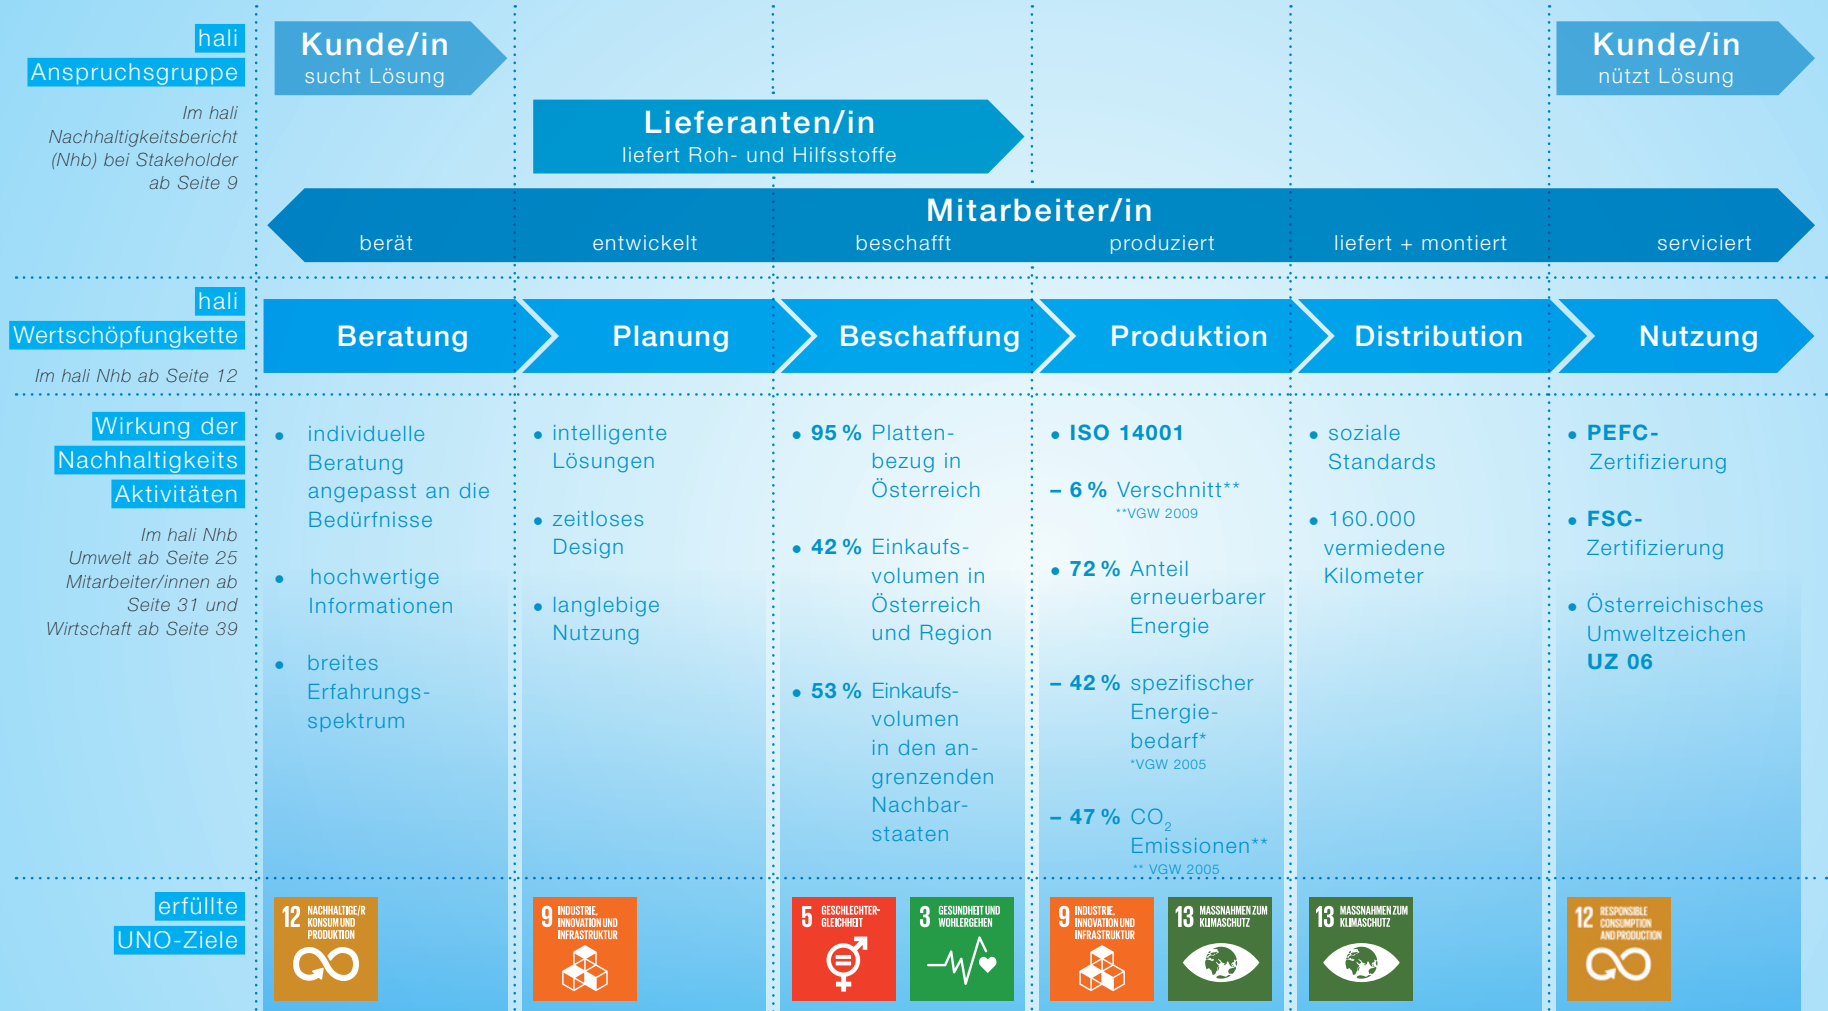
hali
Anspruchsgruppe

Im hali Nachhaltigkeitsbericht (Nhb) bei Stakeholder ab Seite 9

Kunde/in
sucht Lösung

Lieferanten/in
liefert Roh- und Hilfsstoffe

Kunde/in
nützt Lösung

Mitarbeiter/in
berät entwickelt beschafft produziert liefert + montiert serviciert

hali
Wertschöpfungkette

Im hali Nhb ab Seite 12

Beratung
Planung
Beschaffung
Produktion
Distribution
Nutzung

Wirkung der Nachhaltigkeits Aktivitäten

Im hali Nhb Umwelt ab Seite 25 Mitarbeiter/innen ab Seite 31 und Wirtschaft ab Seite 39

• individuelle Beratung angepasst an die Bedürfnisse

• hochwertige Informationen

• breites Erfahrungsspektrum

• intelligente Lösungen

• zeitloses Design

• langlebige Nutzung

• 95 % Plattenbezug in Österreich

• 42 % Einkaufsvolumen in Österreich und Region

• 53 % Einkaufsvolumen in den angrenzenden Nachbarstaaten

• ISO 14001

– 6 % Verschnitt**
**VGW 2009

• 72 % Anteil erneuerbarer Energie

– 42 % spezifischer Energiebedarf*
*VGW 2005

– 47 % $CO_2$ Emissionen**
** VGW 2005

• soziale Standards

• 160.000 vermiedene Kilometer

• PEFC-Zertifizierung

• FSC-Zertifizierung

• Österreichisches Umweltzeichen UZ 06

erfüllte
UNO-Ziele

12 NACHHALTIGE/R KONSUM UND PRODUKTION
9 INDUSTRIE, INNOVATION UND INFRASTRUKTUR
5 GESCHLECHTER-GLEICHHEIT
3 GESUNDHEIT UND WOHLERGEHEN
9 INDUSTRIE, INNOVATION UND INFRASTRUKTUR
13 MASSNAHMEN ZUM KLIMASCHUTZ
13 MASSNAHMEN ZUM KLIMASCHUTZ
12 RESPONSIBLE CONSUMPTION AND PRODUCTION